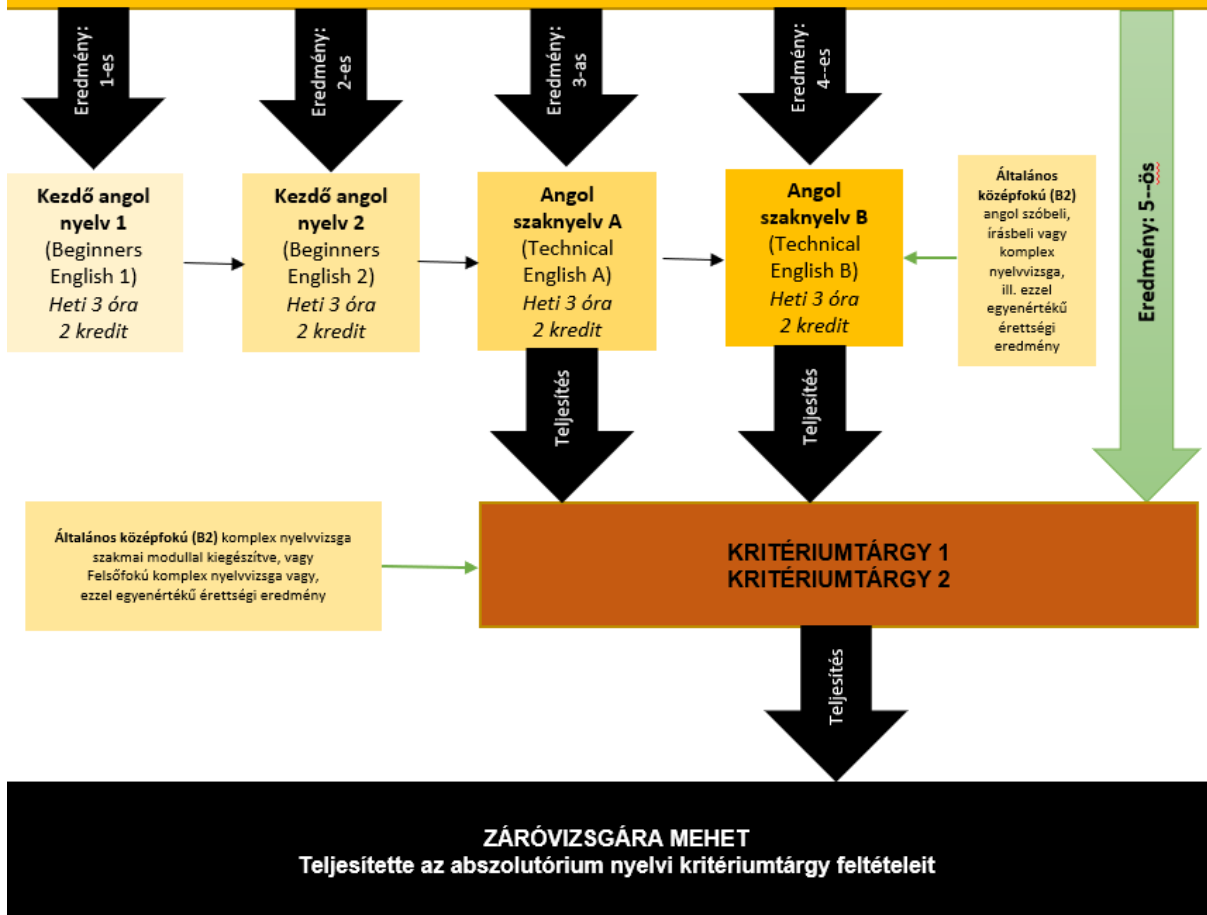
Eredmény: 1-es

Eredmény: 2-es

Eredmény: 3-as

Eredmény: 4--es

Eredmény: 5--ös

Kezdő angol nyelv 1
(Beginners English 1)
Heti 3 óra
2 kredit

Kezdő angol nyelv 2
(Beginners English 2)
Heti 3 óra
2 kredit

Angol szaknyelv A
(Technical English A)
Heti 3 óra
2 kredit

Angol szaknyelv B
(Technical English B)
Heti 3 óra
2 kredit

Általános középfokú (B2) angol szóbeli, írásbeli vagy komplex nyelvvizsga, ill. ezzel egyenértékű érettségi eredmény

Teljesítés

Teljesítés

Általános középfokú (B2) komplex nyelvvizsga szakmai modullal kiegészítve, vagy Felsőfokú komplex nyelvvizsga vagy, ezzel egyenértékű érettségi eredmény

KRITÉRIUMTÁRGY 1
KRITÉRIUMTÁRGY 2

Teljesítés

ZÁRÓVIZSGÁRA MEHET
Teljesítette az abszolutórium nyelvi kritériumtárgy feltételeit